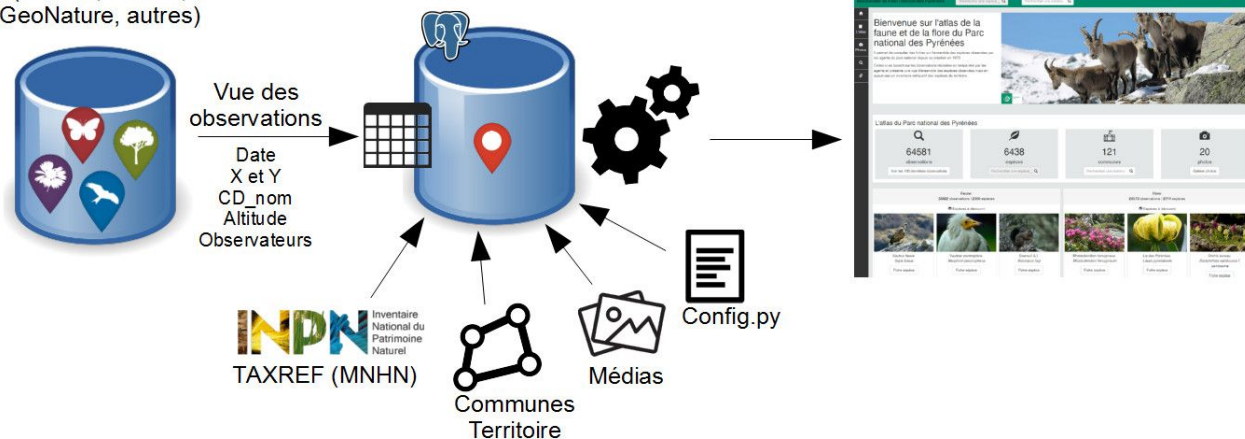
GeoNature, autres)

Vue des observations

Date
X et Y
CD_nom
Altitude
Observateurs

INPN Inventaire National du Patrimoine Naturel
TAXREF (MNHN)

Communes
Territoire

Médias

Config.py

Bienvenue sur l'atlas de la faune et de la flore du Parc national des Pyrénées

L'atlas du Parc national des Pyrénées

64581
observations

6438
espèces

121
communes

20
photos

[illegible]